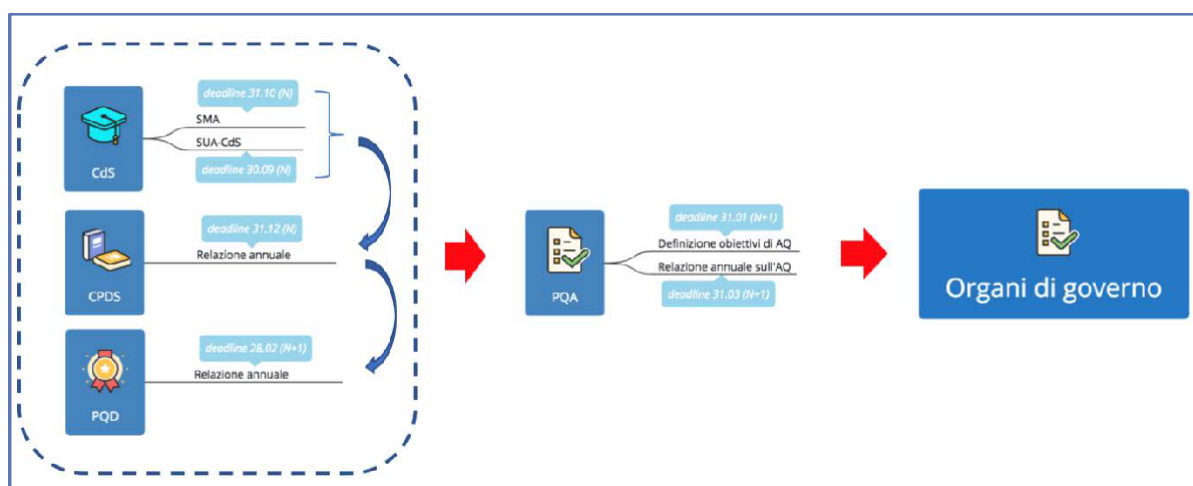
deadline 31.10 (N)

SMA

SUA-CdS

deadline 30.09 (N)

CdS

deadline 31.12 (N)

Relazione annuale

CPDS

deadline 28.02 (N+1)

Relazione annuale

PQD

deadline 31.01 (N+1)

Definizione obiettivi di AQ

Relazione annuale sull'AQ

deadline 31.03 (N+1)

PQA

Organi di governo